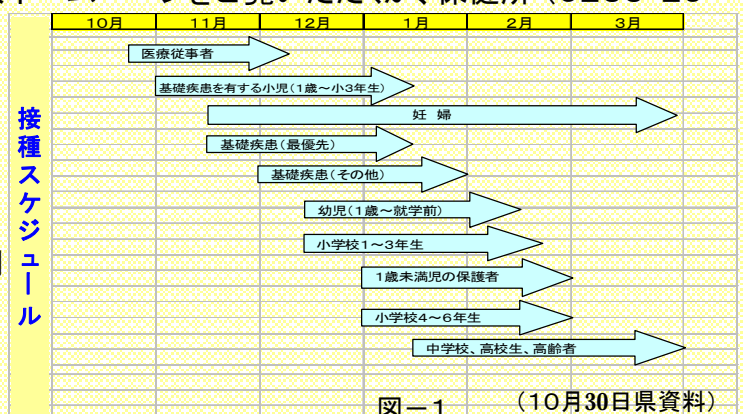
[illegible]

| 10月 | 11月 | 12月 | 1月 | 2月 | 3月 |
|---|---|---|---|---|---|

接種スケジュール

医療従事者

基礎疾患を有する小児（1歳～小3年生）

妊 婦

基礎疾患（最優先）

基礎疾患（その他）

幼児（1歳～就学前）

小学校1～3年生

1歳未満児の保護者

小学校4～6年生

中学校、高校生、高齢者

図－1

（10月30日県資料）